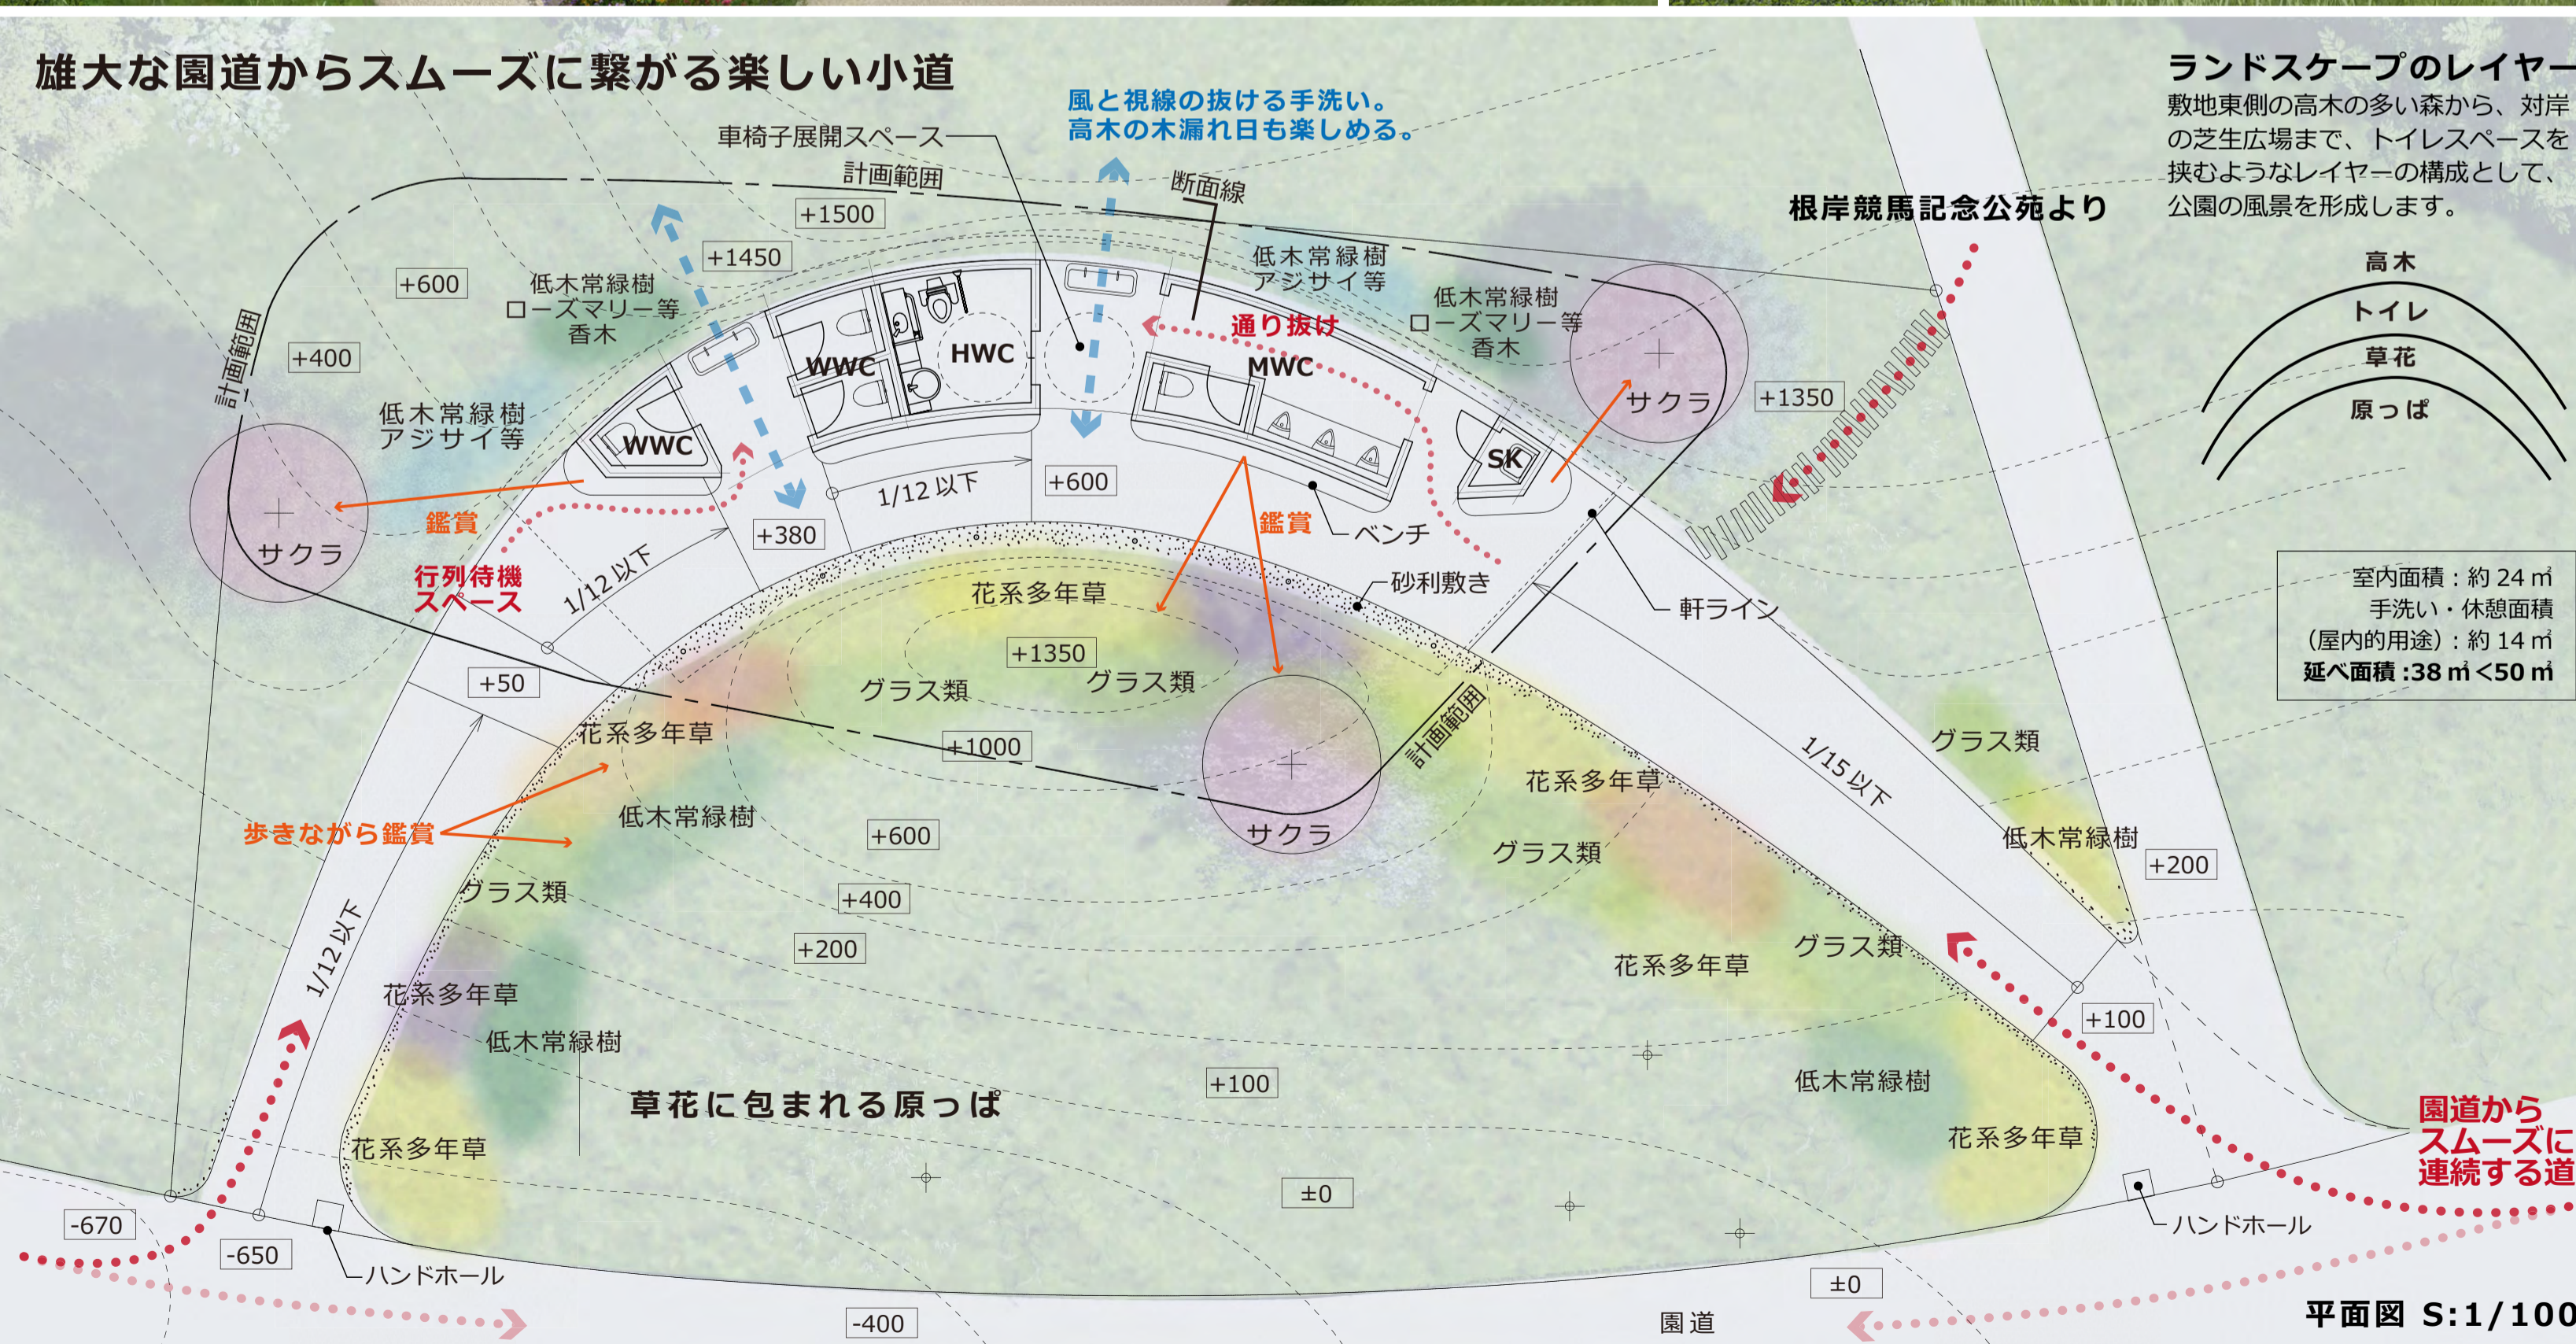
雄大な園道からスムーズに繋がる楽しい小道

風と視線の抜ける手洗い。
高木の木漏れ日も楽しめる。

ランドスケープのレイヤー
敷地東側の高木の多い森から、対岸の芝生広場まで、トイレスペースを挟むようなレイヤーの構成として、公園の風景を形成します。

高木
トイレ
草花
原っぱ

根岸競馬記念公苑より

車椅子展開スペース
計画範囲
断面線
+1500
+1450
+600
+400
計画範囲
低木常緑樹
ローズマリー等
香木
低木常緑樹
アジサイ等
低木常緑樹
アジサイ等
低木常緑樹
ローズマリー等
香木
通り抜け
WWC
HWC
MWC
WWC
SK
サクラ
サクラ
+1350
鑑賞
鑑賞
1/12 以下
+600
+380
ベンチ
行列待機スペース
1/12 以下
砂利敷き
軒ライン
花系多年草
+1350
グラス類
グラス類
計画範囲
+50
花系多年草
+1000
サクラ
1/15 以下
グラス類
花系多年草
低木常緑樹
歩きながら鑑賞
低木常緑樹
+600
グラス類
+200
+400
グラス類
+200
グラス類
花系多年草
1/12 以下
花系多年草
低木常緑樹
+100
+100
低木常緑樹
草花に包まれる原っぱ
花系多年草
花系多年草
±0
-670
-650
ハンドホール
ハンドホール
±0
-400
園道

室内面積：約 24 ㎡
手洗い・休憩面積
(屋内的用途)：約 14 ㎡
延べ面積 :38 ㎡ <50 ㎡

園道から
スムーズに
連続する道

平面図 S:1/100